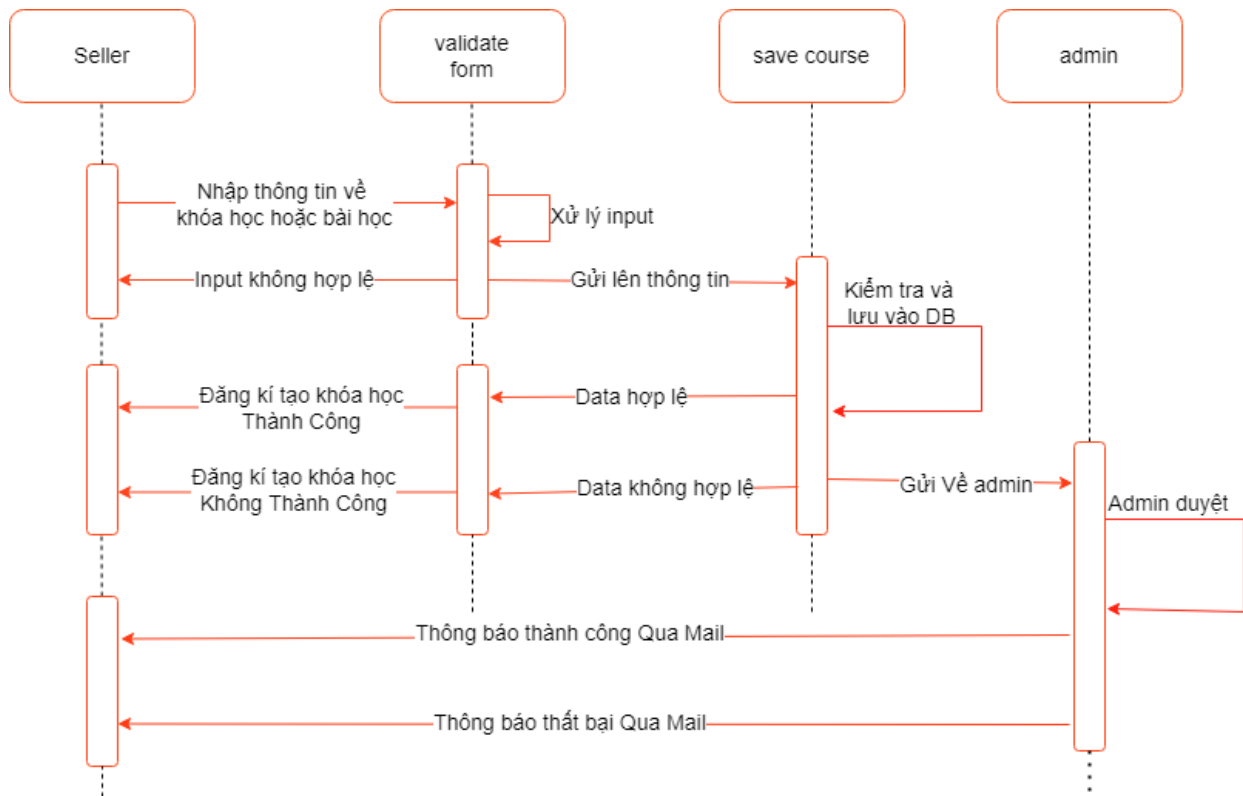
Seller

validate form

save course

admin

Nhập thông tin về khóa học hoặc bài học

Xử lý input

Input không hợp lệ

Gửi lên thông tin

Kiểm tra và lưu vào DB

Đăng kí tạo khóa học Thành Công

Data hợp lệ

Đăng kí tạo khóa học Không Thành Công

Data không hợp lệ

Gửi Về admin

Admin duyệt

Thông báo thành công Qua Mail

Thông báo thất bại Qua Mail